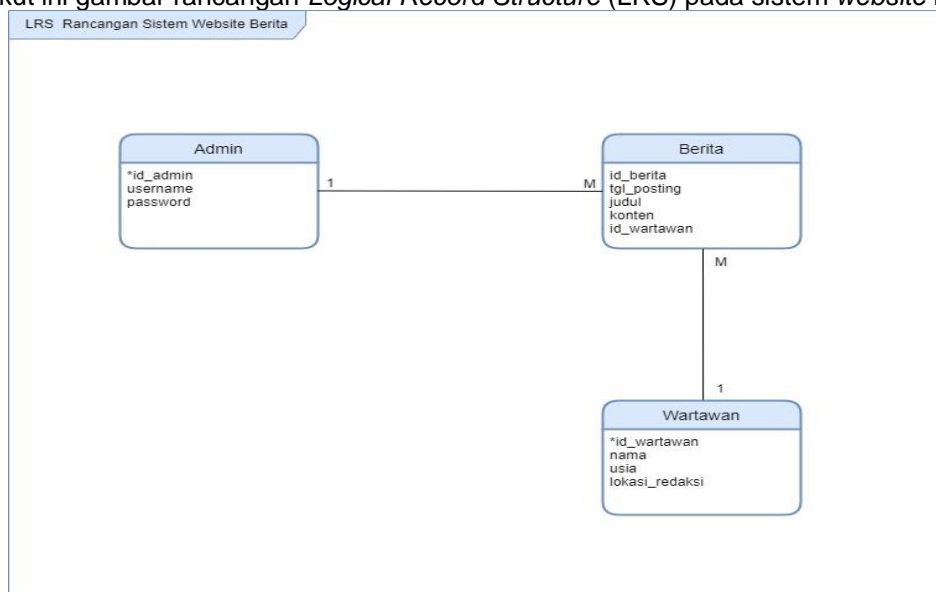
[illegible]kut ini gambar rancangan Logical Record Structure (LRS) pada sistem website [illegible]

LRS Rancangan Sistem Website Berita

Admin
*id_admin
username
password

1

M

Berita
id_berita
tgl_posting
judul
konten
id_wartawan

M

1

Wartawan
*id_wartawan
nama
usia
lokasi_redaksi